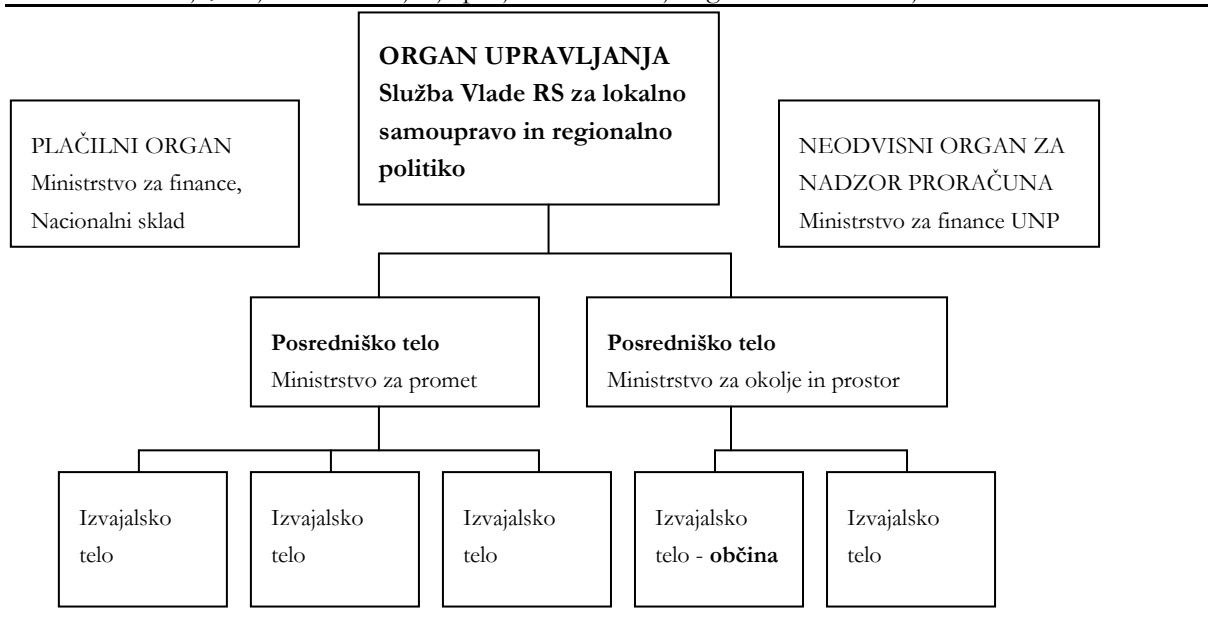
PLAČILNI ORGAN
Ministrstvo za finance, Nacionalni sklad

**ORGAN UPRAVLJANJA**
**Služba Vlade RS za lokalno samoupravo in regionalno politiko**

NEODVISNI ORGAN ZA NADZOR PRORAČUNA
Ministrstvo za finance UNP

**Posredniško telo**
Ministrstvo za promet

**Posredniško telo**
Ministrstvo za okolje in prostor

Izvajalsko telo

Izvajalsko telo

Izvajalsko telo

Izvajalsko telo - **občina**

Izvajalsko telo